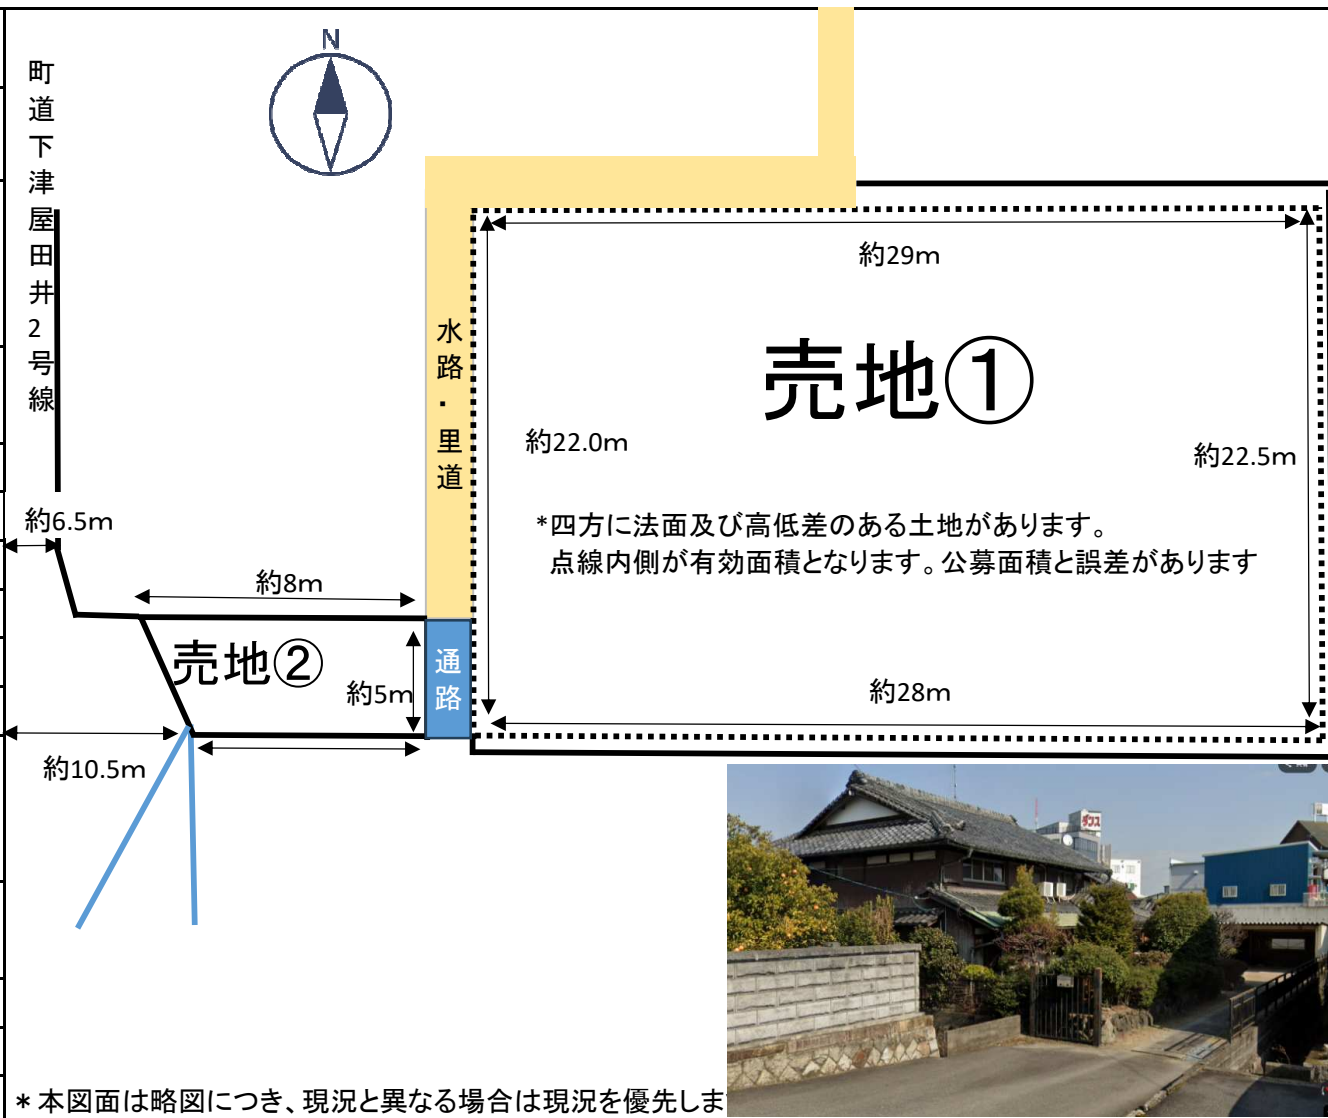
N

町道下津屋田井2号線

水路・里道

約29m

売地①

約22.0m

約22.5m

*四方に法面及び高低差のある土地があります。
点線内側が有効面積となります。公募面積と誤差があります

約6.5m

約8m

売地②

約5m

通路

約28m

約10.5m

＊本図面は略図につき、現況と異なる場合は現況を優先しま